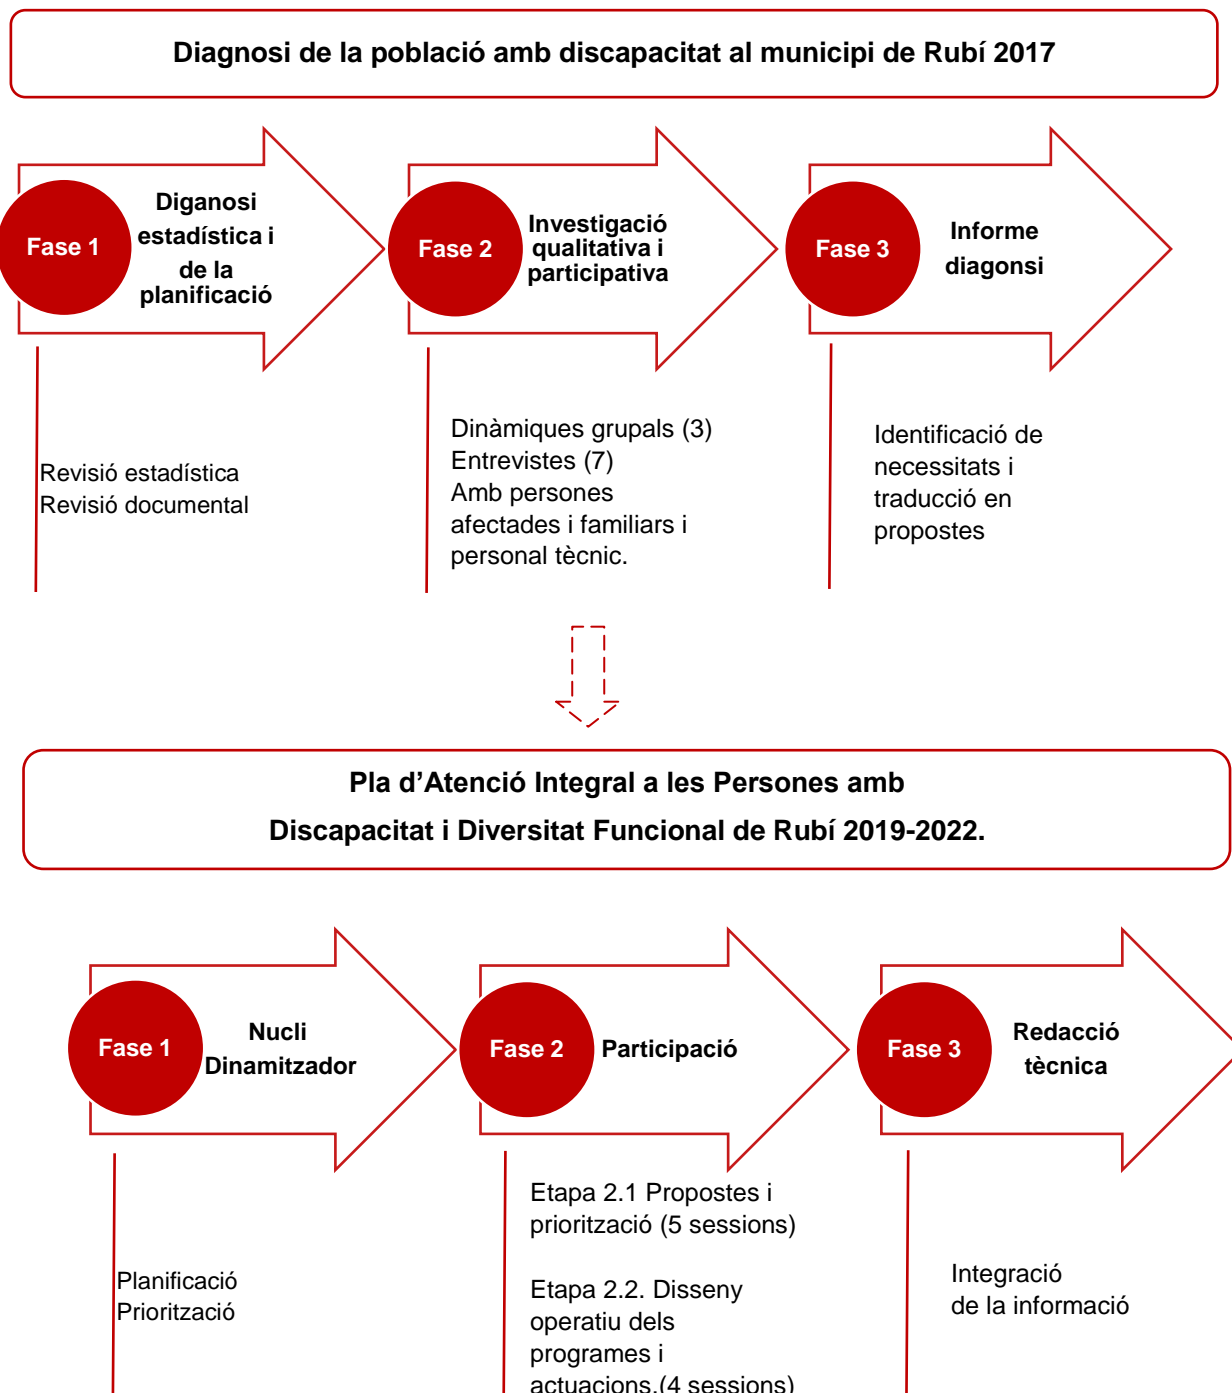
Diagnosi de la població amb discapacitat al municipi de Rubí 2017

Fase 1

Diganosi estadística i de la planificació

Fase 2

Investigació qualitativa i participativa

Fase 3

Informe diagonsi

Revisió estadística
Revisió documental

Dinàmiques grupals (3)
Entrevistes (7)
Amb persones afectades i familiars i personal tècnic.

Identificació de necessitats i traducció en propostes

Pla d’Atenció Integral a les Persones amb Discapacitat i Diversitat Funcional de Rubí 2019-2022.

Fase 1

Nucli Dinamitzador

Fase 2

Participació

Fase 3

Redacció tècnica

Planificació
Priorització

Etapa 2.1 Propostes i priorització (5 sessions)

Etapa 2.2. Disseny operatiu dels programes i actuacions.(4 sessions)

Integració de la informació